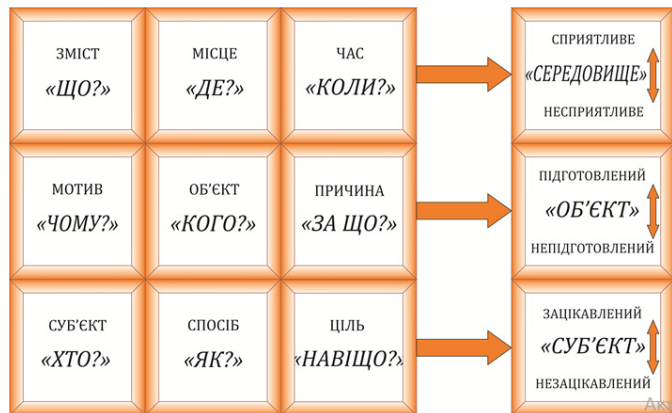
ЗМІСТ
«ЩО?»

МІСЦЕ
«ДЕ?»

ЧАС
«КОЛИ?»

СПРИЯТЛИВЕ
«СЕРЕДОВИЩЕ»
НЕСПРИЯТЛИВЕ

МОТИВ
«ЧОМУ?»

ОБ'ЄКТ
«КОГО?»

ПРИЧИНА
«ЗА ЩО?»

ПІДГОТОВЛЕНИЙ
«ОБ'ЄКТ»
НЕПІДГОТОВЛЕНИЙ

СУБ'ЄКТ
«ХТО?»

СПОСІБ
«ЯК?»

ЦІЛЬ
«НАВІЩО?»

ЗАЦІКАВЛЕНИЙ
«СУБ'ЄКТ»
НЕЗАЦІКАВЛЕНИЙ